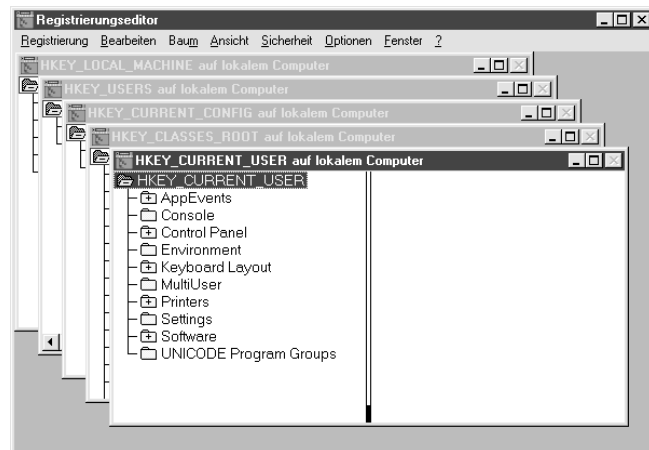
Registrierungseditor

Registrierung Bearbeiten Baum Ansicht Sicherheit Optionen Fenster ?

HKEY_LOCAL_MACHINE auf lokalem Computer

HKEY_USERS auf lokalem Computer

HKEY_CURRENT_CONFIG auf lokalem Computer

HKEY_CLASSES_ROOT auf lokalem Computer

HKEY_CURRENT_USER auf lokalem Computer

HKEY_CURRENT_USER
AppEvents
Console
Control Panel
Environment
Keyboard Layout
MultiUser
Printers
Settings
Software
UNICODE Program Groups